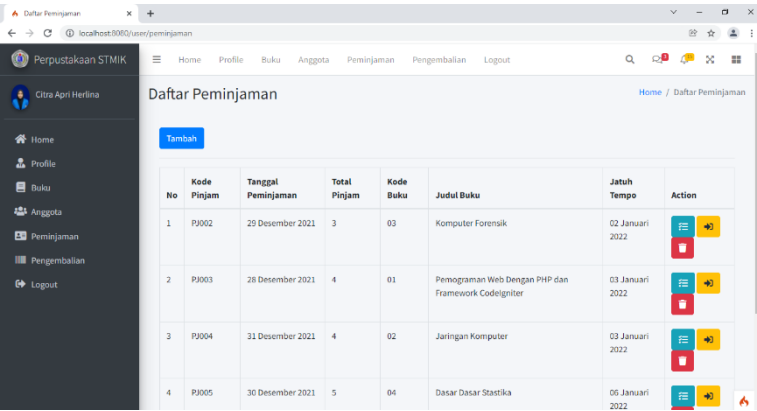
Daftar Peminjaman

localhost:8080/user/peminjaman

Perpustakaan STMIK

Citra Apri Herlina

Home
Profile
Buku
Anggota
Peminjaman
Pengembalian
Logout

Home Profile Buku Anggota Peminjaman Pengembalian Logout

Daftar Peminjaman

Home / Daftar Peminjaman

Tambah

| No | Kode Pinjam | Tanggal Peminjaman | Total Pinjam | Kode Buku | Judul Buku | Jatuh Tempo | Action |
|---|---|---|---|---|---|---|---|
| 1 | PJ002 | 29 Desember 2021 | 3 | 03 | Komputer Forensik | 02 Januari 2022 | |
| 2 | PJ003 | 28 Desember 2021 | 4 | 01 | Pemograman Web Dengan PHP dan Framework CodeIgniter | 03 Januari 2022 | |
| 3 | PJ004 | 31 Desember 2021 | 4 | 02 | Jaringan Komputer | 03 Januari 2022 | |
| 4 | PJ005 | 30 Desember 2021 | 5 | 04 | Dasar Dasar Stastika | 06 Januari 2022 | |